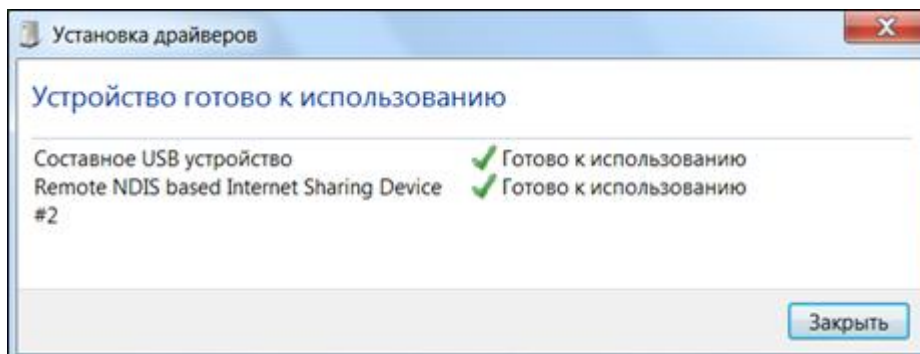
Установка драйверов

X

Устройство готово к использованию

| | |
|---|---|
| Составное USB устройство | Готово к использованию |
| Remote NDIS based Internet Sharing Device #2 | Готово к использованию |

Закрыть